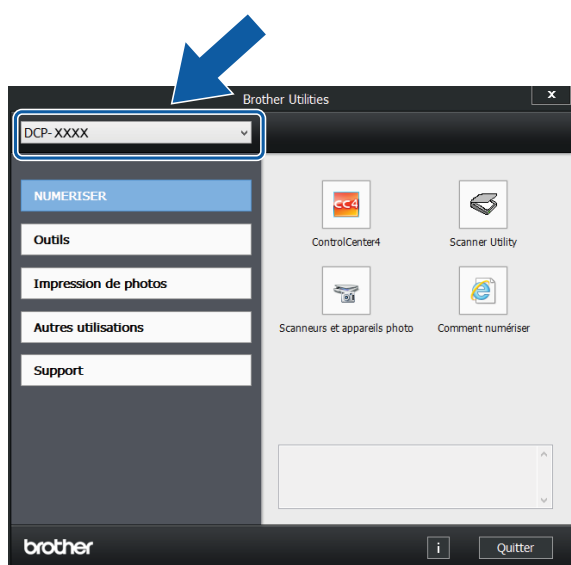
Brother Utilities

x

DCP-XXXX

NUMERISER

Outils

Impression de photos

Autres utilisations

Support

CC4

ControlCenter4

Scanner Utility

Scanneurs et appareils photo

Comment numériser

brother

i

Quitter